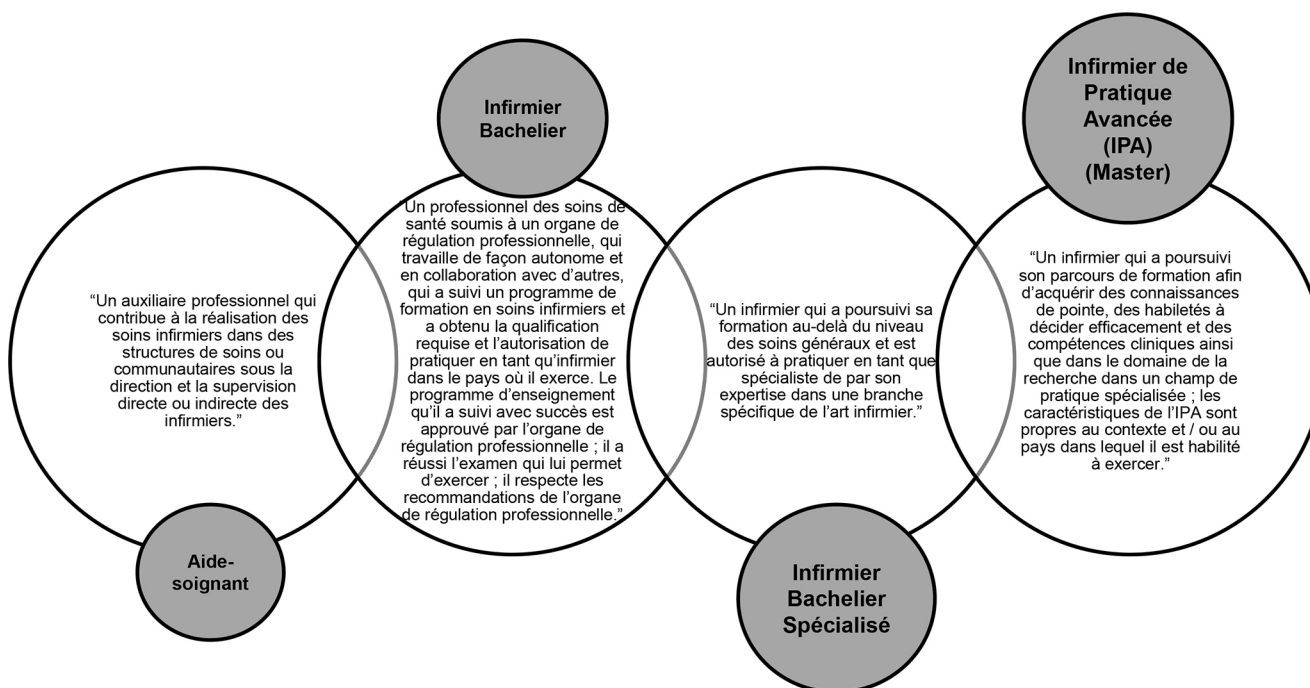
Infirmier Bachelier

Infirmier de Pratique Avancée (IPA) (Master)

"Un auxiliaire professionnel qui contribue à la réalisation des soins infirmiers dans des structures de soins ou communautaires sous la direction et la supervision directe ou indirecte des infirmiers."

"Un professionnel des soins de santé soumis à un organe de régulation professionnelle, qui travaille de façon autonome et en collaboration avec d'autres, qui a suivi un programme de formation en soins infirmiers et a obtenu la qualification requise et l'autorisation de pratiquer en tant qu'infirmier dans le pays où il exerce. Le programme d'enseignement qu'il a suivi avec succès est approuvé par l'organe de régulation professionnelle ; il a réussi l'examen qui lui permet d'exercer ; il respecte les recommandations de l'organe de régulation professionnelle."

"Un infirmier qui a poursuivi sa formation au-delà du niveau des soins généraux et est autorisé à pratiquer en tant que spécialiste de par son expertise dans une branche spécifique de l'art infirmier."

"Un infirmier qui a poursuivi son parcours de formation afin d'acquérir des connaissances de pointe, des habiletés à décider efficacement et des compétences cliniques ainsi que dans le domaine de la recherche dans un champ de pratique spécialisée ; les caractéristiques de l'IPA sont propres au contexte et / ou au pays dans lequel il est habilité à exercer."

Aide-soignant

Infirmier Bachelier Spécialisé